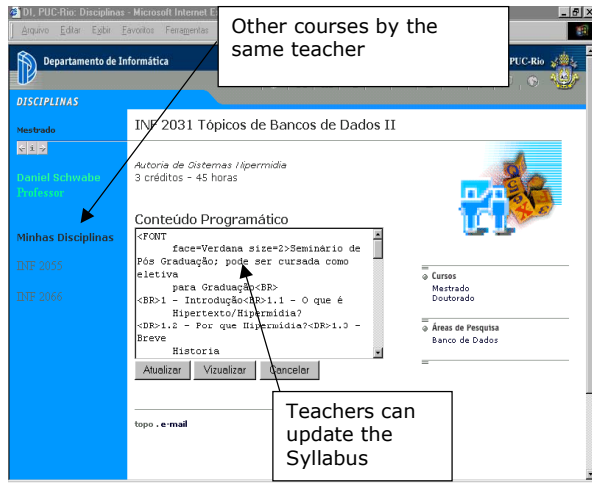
DI, PUC-Rio: Disciplinas - Microsoft Internet E

Arquivo Editar Exibir Favoritos Ferramentas

Other courses by the same teacher

Departamento de Informática

PUC-Rio

DISCIPLINAS

Mestrado

Daniel Schwabe
Professor

Minhas Disciplinas

INF 2055

INF 2066

INF 2031 Tópicos de Bancos de Dados II

Autoria de Sistemas Hipermídia
3 créditos - 45 horas

Conteúdo Programático

<FONT
face=Verdana size=2>Seminário de Pós Graduação; pode ser cursada como eletiva
para Graduação<BR>
<BR>1 - Introdução<BR>1.1 - O que é
Hipertexto/Hipermídia?
<BR>1.2 - Por que Hipermídia?<BR>1.3 - Breve
Historia

Atualizar Vizualizar Cancelar

Cursos
Mestrado
Doutorado

Áreas de Pesquisa
Banco de Dados

topo . e-mail

Teachers can update the Syllabus